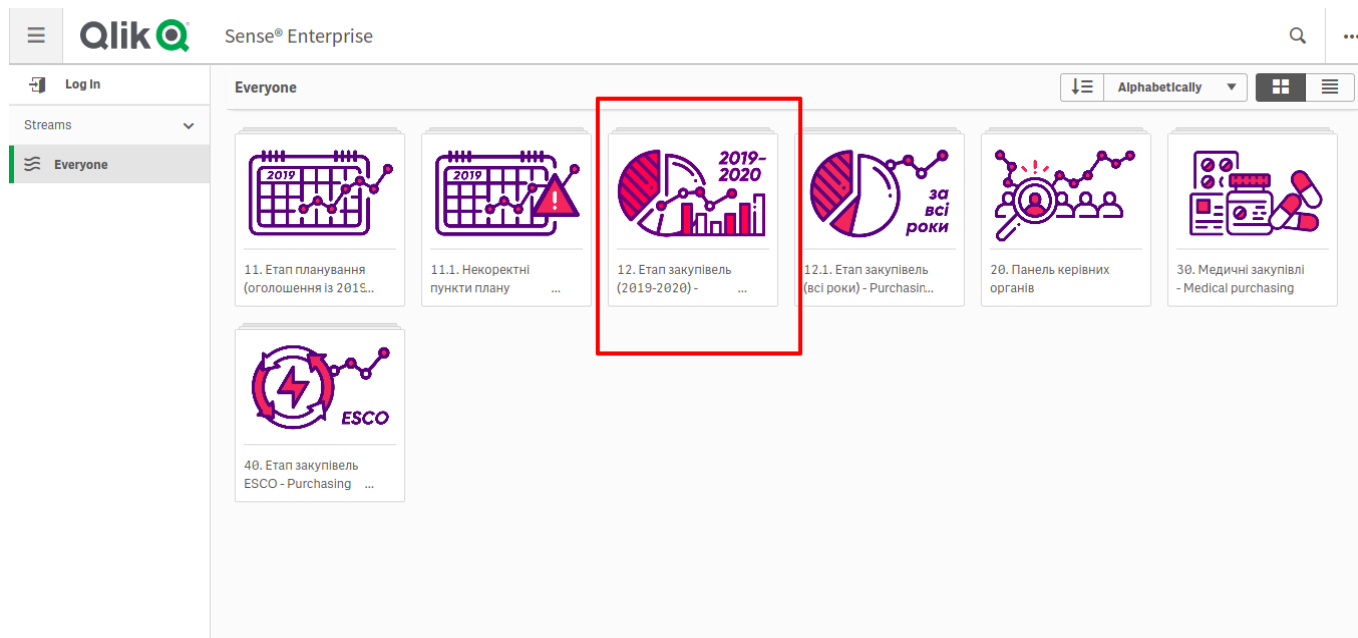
Qlik Sense® Enterprise

Log In

Streams

Everyone

Everyone

Alphabetically

2019

11. Етап планування (оголошення із 2019...

2019

11.1. Некоректні пункти плану ...

2019-2020

12. Етап закупівель (2019-2020) - ...

за всі роки

12.1. Етап закупівель (всі роки) - Purchasin...

20. Панель керівних органів

30. Медичні закупівлі - Medical purchasing

ESCO

40. Етап закупівель ESCO - Purchasing ...